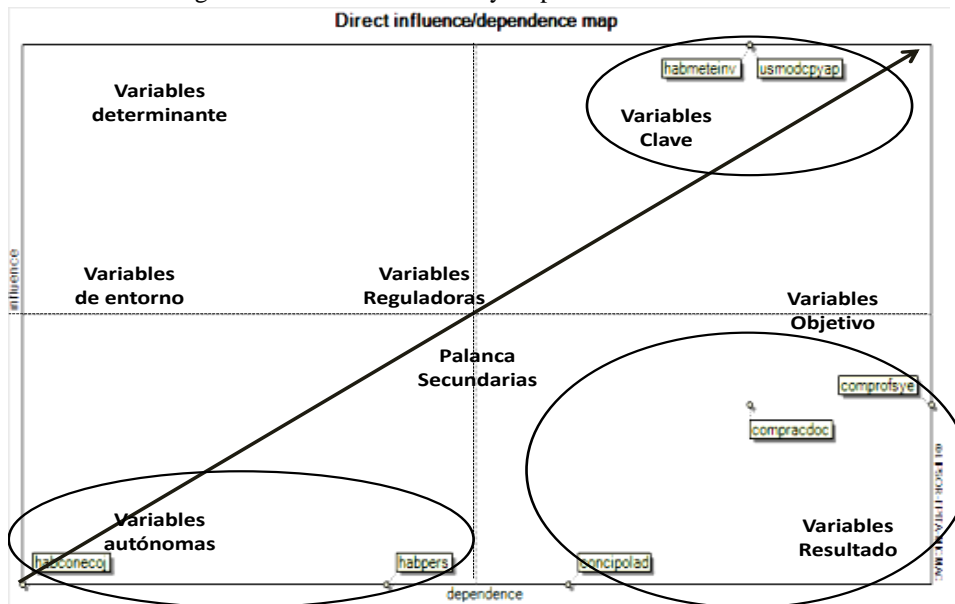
Direct influence/dependence map

Variables determinante

habmeteinv

usmodcpyap

Variables Clave

influence

Variables de entorno

Variables Reguladoras

Variables Objetivo

Palanca Secundarias

comprofsye

compracdoc

Variables autónomas

Variables Resultado

habconecoj

habpers

concipolad

dependence

MICMAC-LIPSOR-EPITA